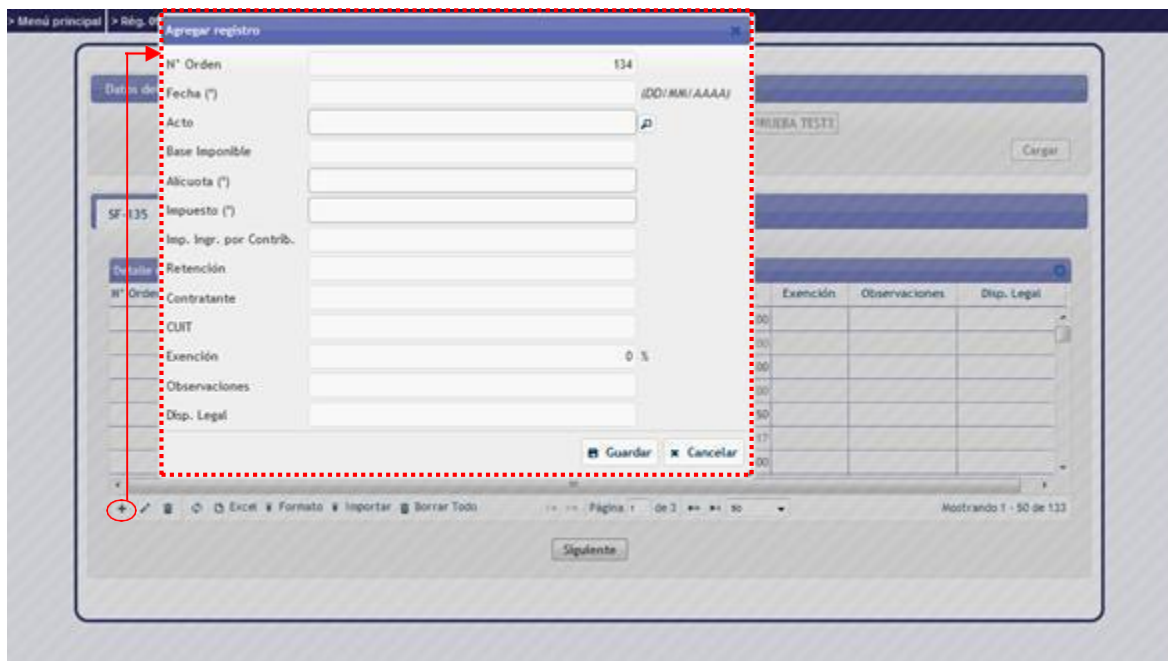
> Menú principal > Rég. 0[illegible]

Agregar registro

N° Orden 134
Fecha (*) (DD/MM/AAAA)
Acto
Base Imponible
Alícuota (*)
Impuesto (*)
Imp. Ingr. por Contrib.
Retención
Contratante
CUIT
Exención 0 %
Observaciones
Disp. Legal

Guardar
Cancelar

Datos de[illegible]
PRUEBA TEST1
Cargar
SF-135
Detalle
N° Orden
Exención
Observaciones
Disp. Legal

Excel Formato Importar Borrar Todo
Página 1 de 3
50
Mostrando 1 - 50 de 133

Siguiente